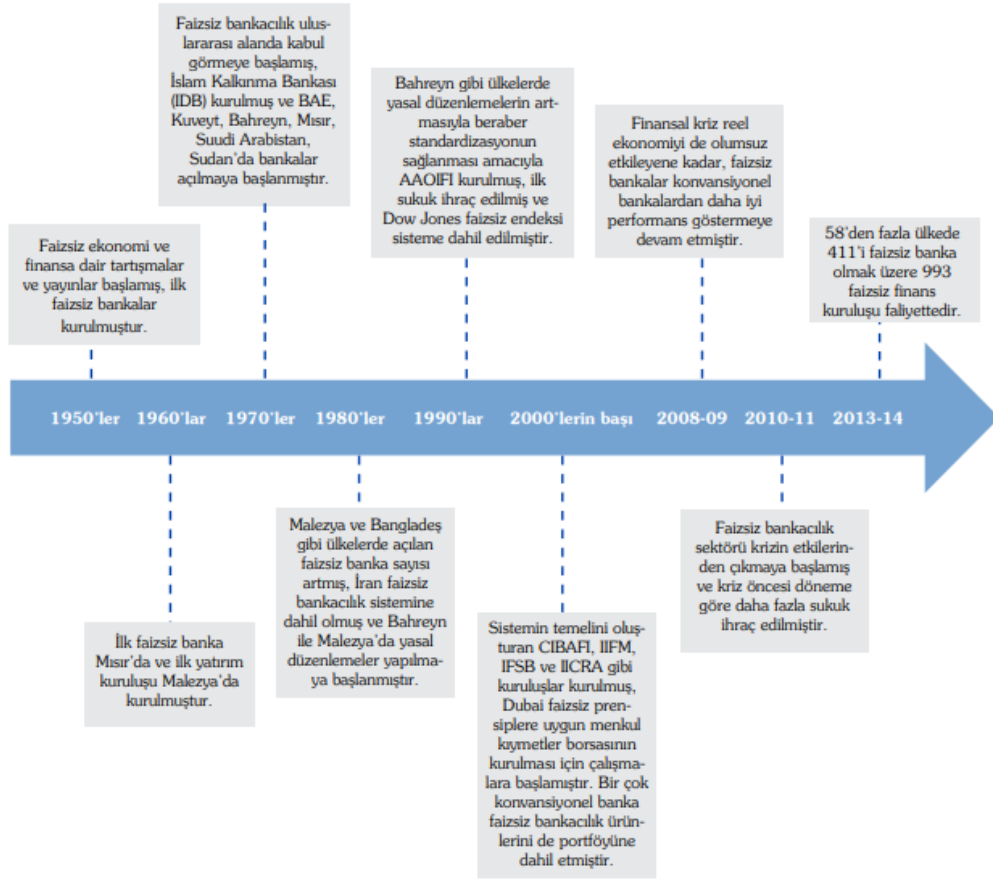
Faizsiz bankacılık uluslararası alanda kabul görmeye başlamış, İslam Kalkınma Bankası (IDB) kurulmuş ve BAE, Kuveyt, Bahreyn, Mısır, Suudi Arabistan, Sudan'da bankalar açılmaya başlanmıştır.

Bahreyn gibi ülkelerde yasal düzenlemelerin artmasıyla beraber standardizasyonun sağlanması amacıyla AAOIFI kurulmuş, ilk sukuk ihraç edilmiş ve Dow Jones faizsiz endeksi sisteme dahil edilmiştir.

Finansal kriz reel ekonomiyi de olumsuz etkileyene kadar, faizsiz bankalar konvansiyonel bankalardan daha iyi performans göstermeye devam etmiştir.

Faizsiz ekonomi ve finansa dair tartışmalar ve yayınlar başlamış, ilk faizsiz bankalar kurulmuştur.

58'den fazla ülkede 411'i faizsiz banka olmak üzere 993 faizsiz finans kuruluşu faliyettedir.

1950'ler 1960'lar 1970'ler 1980'ler 1990'lar 2000'lerin başı 2008-09 2010-11 2013-14

Malezya ve Bangladeş gibi ülkelerde açılan faizsiz banka sayısı artmış, İran faizsiz bankacılık sistemine dahil olmuş ve Bahreyn ile Malezya'da yasal düzenlemeler yapılmaya başlanmıştır.

Faizsiz bankacılık sektörü krizin etkilerinden çıkmaya başlamış ve kriz öncesi döneme göre daha fazla sukuk ihraç edilmiştir.

İlk faizsiz banka Mısır'da ve ilk yatırım kuruluşu Malezya'da kurulmuştur.

Sistemin temelini oluşturan CIBAFI, IIFM, IFSB ve IICRA gibi kuruluşlar kurulmuş, Dubai faizsiz prensiplere uygun menkul kıymetler borsasının kurulması için çalışmalara başlamıştır. Bir çok konvansiyonel banka faizsiz bankacılık ürünlerini de portföyüne dahil etmiştir.